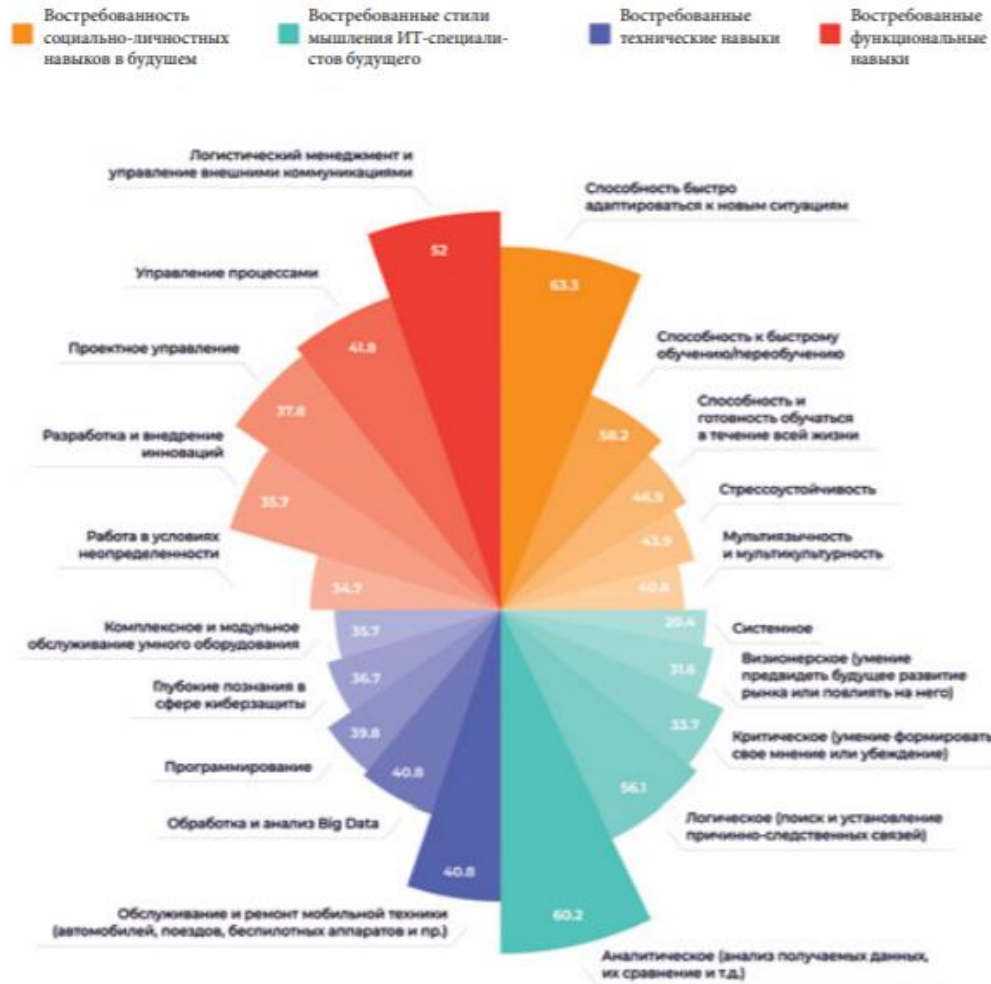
Востребованность социально-личностных навыков в будущем

Востребованные стили мышления ИТ-специалистов будущего

Востребованные технические навыки

Востребованные функциональные навыки

Логистический менеджмент и управление внешними коммуникациями
52

Способность быстро адаптироваться к новым ситуациям
63.3

Управление процессами
41.8

Способность к быстрому обучению/переобучению
58.2

Проектное управление
37.8

Способность и готовность обучаться в течение всей жизни
46.9

Разработка и внедрение инноваций
35.7

Стрессоустойчивость
43.9

Работа в условиях неопределенности
34.7

Мультиязычность и мультикультурность
40.8

Комплексное и модульное обслуживание умного оборудования
35.7

Системное
20.4

Глубокие познания в сфере киберзащиты
36.7

Визионерское (умение предвидеть будущее развитие рынка или повлиять на него)
31.6

Программирование
39.8

Критическое (умение формировать свое мнение или убеждение)
33.7

Обработка и анализ Big Data
40.8

Логическое (поиск и установление причинно-следственных связей)
56.1

Обслуживание и ремонт мобильной техники (автомобилей, поездов, беспилотных аппаратов и пр.)
40.8

Аналитическое (анализ получаемых данных, их сравнение и т.д.)
60.2